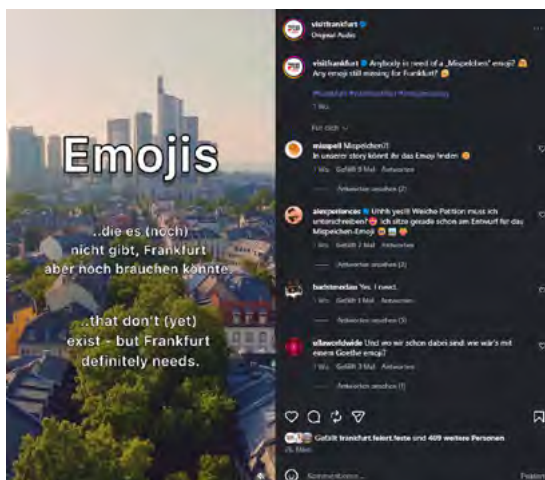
Emojis

..die es (noch) nicht gibt, Frankfurt aber noch brauchen könnte.

..that don't (yet) exist - but Frankfurt definitely needs.

visitfrankfurt
Original Audio

visitfrankfurt Anybody in need of a „Mispelchen" emoji? 😂 Any emoji still missing for Frankfurt? 😊

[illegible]

1 Wo.

Für dich

mizspell Mispelchen!!! In unserer story könnt ihr das Emoji finden 😊
1 Wo. Gefällt 8 Mal Antworten
Antworten ansehen (2)

alexperiences Uhhh yes!!! Welche Petition muss ich unterschreiben? ich sitze gerade schon am Entwurf für das Mispelchen-Emoji
1 Wo. Gefällt 2 Mal Antworten
Antworten ansehen (3)

bachstenelas Yes, I need.
1 Wo. Gefällt 1 Mal Antworten
Antworten ansehen (1)

ulleworldwide Und wo wir schon dabei sind: wie wär's mit einem Goethe emoji?
1 Wo. Gefällt 3 Mal Antworten
Antworten ansehen (1)

Gefällt frankfurt.feiert.feste und 409 weitere Personen
25. März

Kommentieren ... Posten